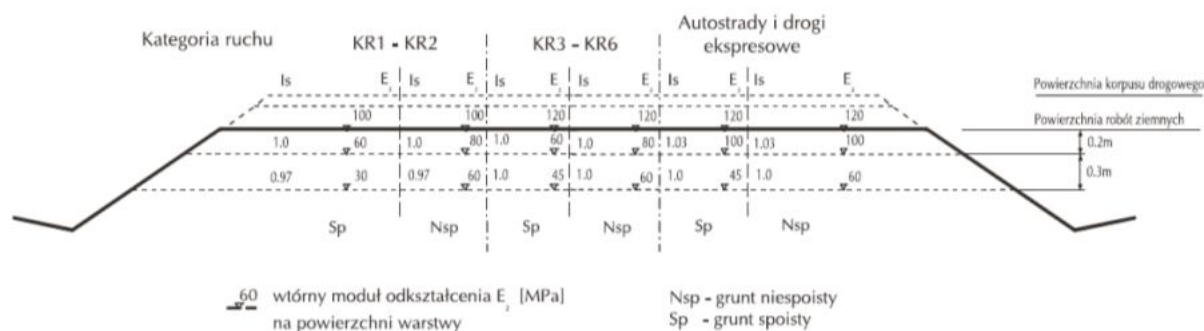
Kategoria ruchu

KR1 - KR2

KR3 - KR6

Autostrady i drogi ekspresowe

Is $E_2$ Is $E_2$ Is $E_2$ Is $E_2$ Is $E_2$ Is $E_2$

Powierzchnia korpusu drogowego

Powierzchnia robót ziemnych

100 100 120 120 120 120

1.0 60 1.0 80 1.0 60 1.0 80 1.03 100 1.03 100

0.2m

0.97 30 0.97 60 1.0 45 1.0 60 1.0 45 1.0 60

0.3m

Sp Nsp Sp Nsp Sp Nsp

60 wtórny moduł odkształcenia $E_2$ [MPa] na powierzchni warstwy

Nsp - grunt niespoisty
Sp - grunt spoisty